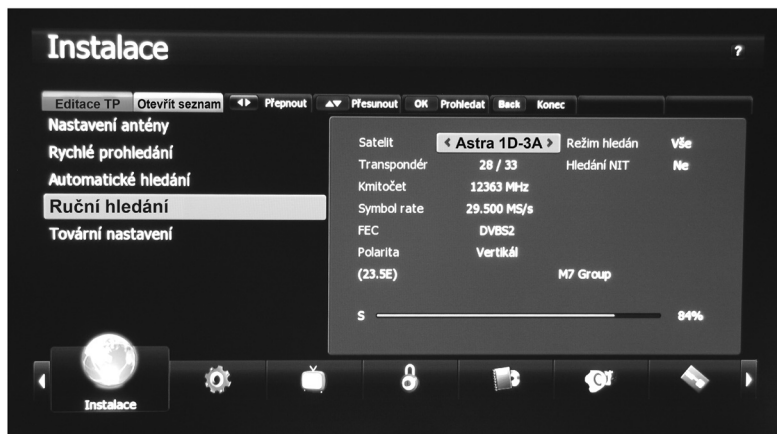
Instalace

?

Editace TP | Otevřít seznam | Přepnout | Přesunout | OK | Prohledat | Back | Konec

Nastavení antény
Rychlé prohledání
Automatické hledání
Ruční hledání
Tovární nastavení

| | | | |
|---|---|---|---|
| Satelit | Astra 1D-3A | Režim hledán | Vše |
| Transpondér | 28 / 33 | Hledání NIT | Ne |
| Kmitočet | 12363 MHz | | |
| Symbol rate | 29.500 MS/s | | |
| FEC | DVBS2 | | |
| Polarita | Vertikál | | |
| (23.5E) | | M7 Group | |

S 84%

Instalace